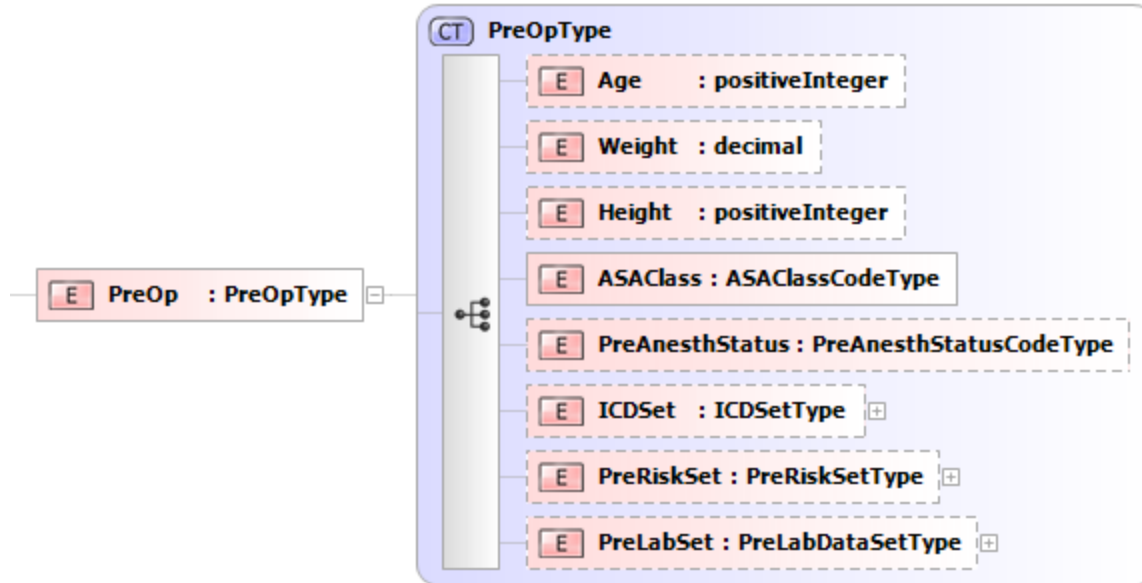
E PreOp : PreOpType

CT PreOpType

E Age : positiveInteger

E Weight : decimal

E Height : positiveInteger

E ASAClass : ASAClassCodeType

E PreAnesthStatus : PreAnesthStatusCodeType

E ICDSet : ICDSetType

E PreRiskSet : PreRiskSetType

E PreLabSet : PreLabDataSetType